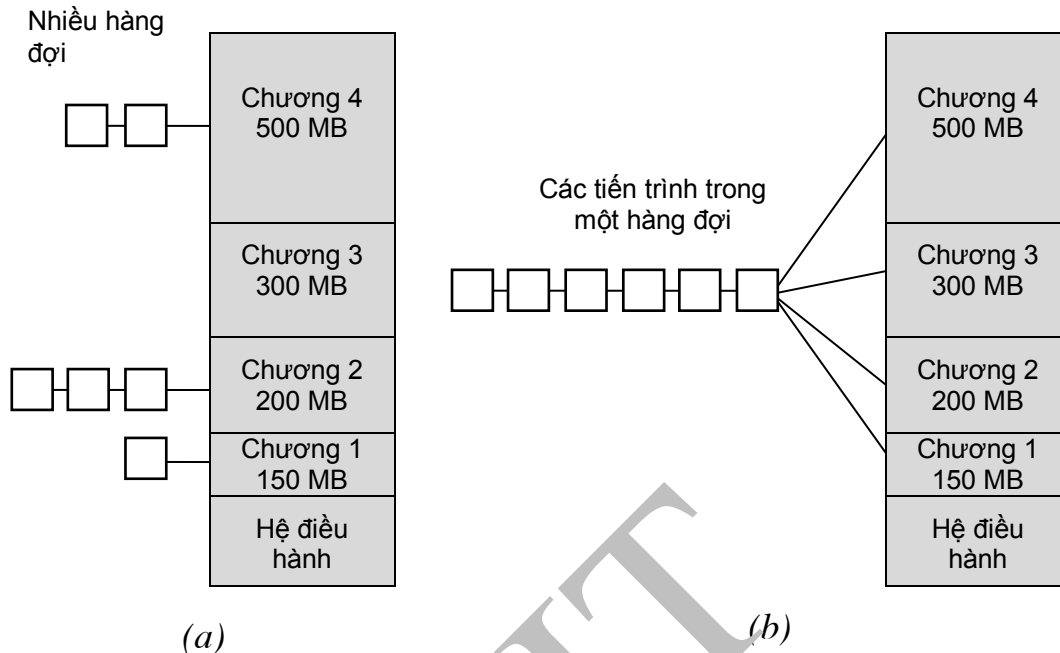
Nhiều hàng đợi

Chương 4
500 MB

Chương 3
300 MB

Chương 2
200 MB

Chương 1
150 MB

Hệ điều hành

(a)

Các tiến trình trong một hàng đợi

Chương 4
500 MB

Chương 3
300 MB

Chương 2
200 MB

Chương 1
150 MB

Hệ điều hành

(b)

PTIT